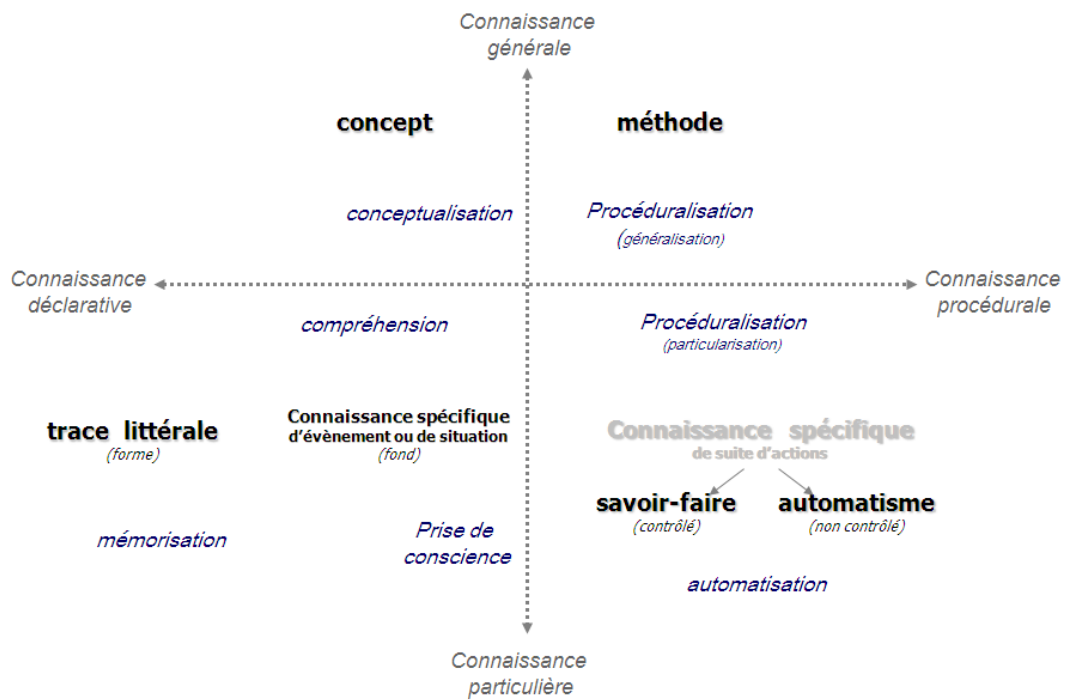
Connaissance générale

concept

méthode

conceptualisation

Procéduralisation (généralisation)

Connaissance déclarative

Connaissance procédurale

compréhension

Procéduralisation (particularisation)

trace littérale (forme)

Connaissance spécifique d'évènement ou de situation (fond)

Connaissance spécifique de suite d'actions

savoir-faire (contrôlé)

automatisme (non contrôlé)

mémorisation

Prise de conscience

automatisation

Connaissance particulière